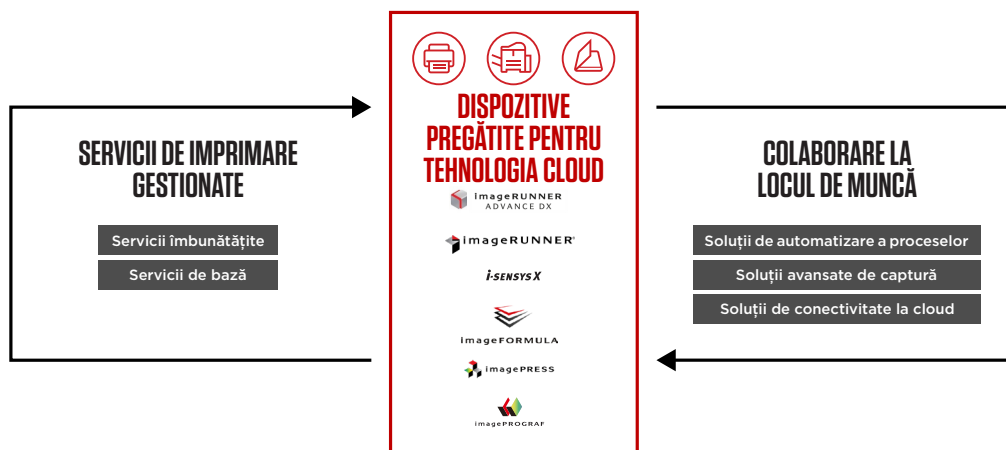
SERVICII DE IMPRIMARE GESTIONATE

Servicii îmbunătățite

Servicii de bază

DISPOZITIVE PREGĂTITE PENTRU TEHNOLOGIA CLOUD

imageRUNNER ADVANCE DX

imageRUNNER

i-SENSYS X

imageFORMULA

imagePRESS

imagePROGRAF

COLABORARE LA LOCUL DE MUNCĂ

Soluții de automatizare a proceselor

Soluții avansate de captură

Soluții de conectivitate la cloud